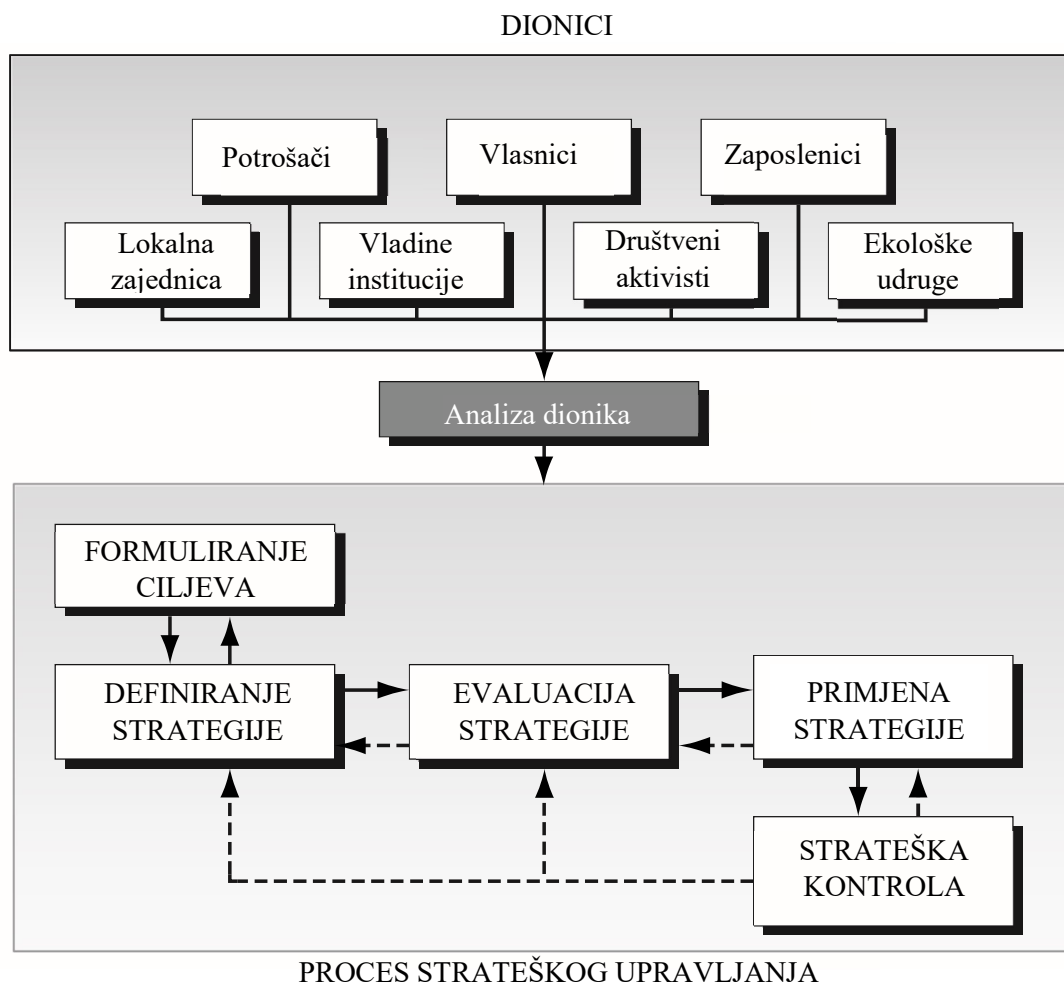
DIONICI

Potrošači

Vlasnici

Zaposlenici

Lokalna zajednica

Vladine institucije

Društveni aktivisti

Ekološke udruge

Analiza dionika

FORMULIRANJE CILJEVA

DEFINIRANJE STRATEGIJE

EVALUACIJA STRATEGIJE

PRIMJENA STRATEGIJE

STRATEŠKA KONTROLA

PROCES STRATEŠKOG UPRAVLJANJA